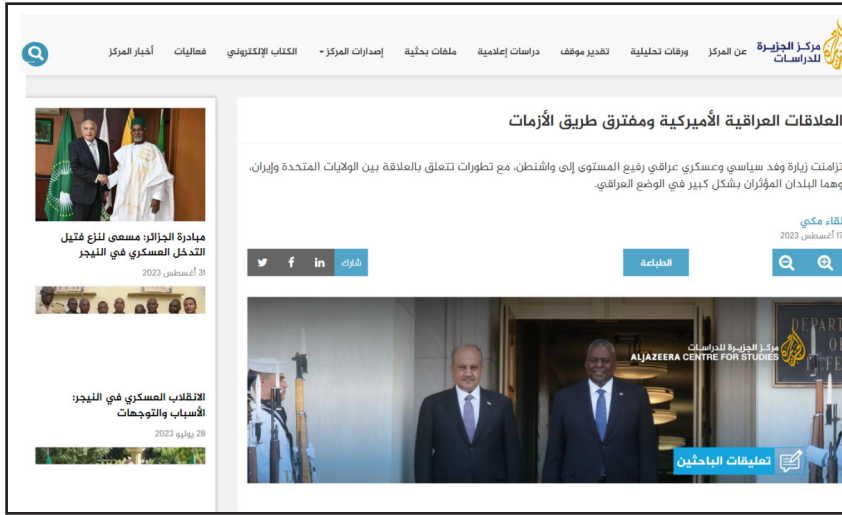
مركز الجزيرة للدراسات

عن المركز ورقات تحليلية تقدير موقف دراسات إعلامية ملفات بحثية إصدارات المركز الكتاب الإلكتروني فعاليات أخبار المركز

العلاقات العراقية الأميركية ومفترق طريق الأزمات

تزامنت زيارة وفد سياسي وعسكري عراقي رفيع المستوى إلى واشنطن، مع تطورات تتعلق بالعلاقة بين الولايات المتحدة وإيران، وهما البلدان المؤثران بشكل كبير في الوضع العراقي.

لقاء مكي
17 أغسطس 2023

الطباعة

شارك in f

مركز الجزيرة للدراسات
ALJAZEERA CENTRE FOR STUDIES

DEPART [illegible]

تعليقات الباحثين

مبادرة الجزائر: مسعى لنزع فتيل التدخل العسكري في النيجر
31 أغسطس 2023

الانقلاب العسكري في النيجر: الأسباب والتوجهات
28 يوليو 2023